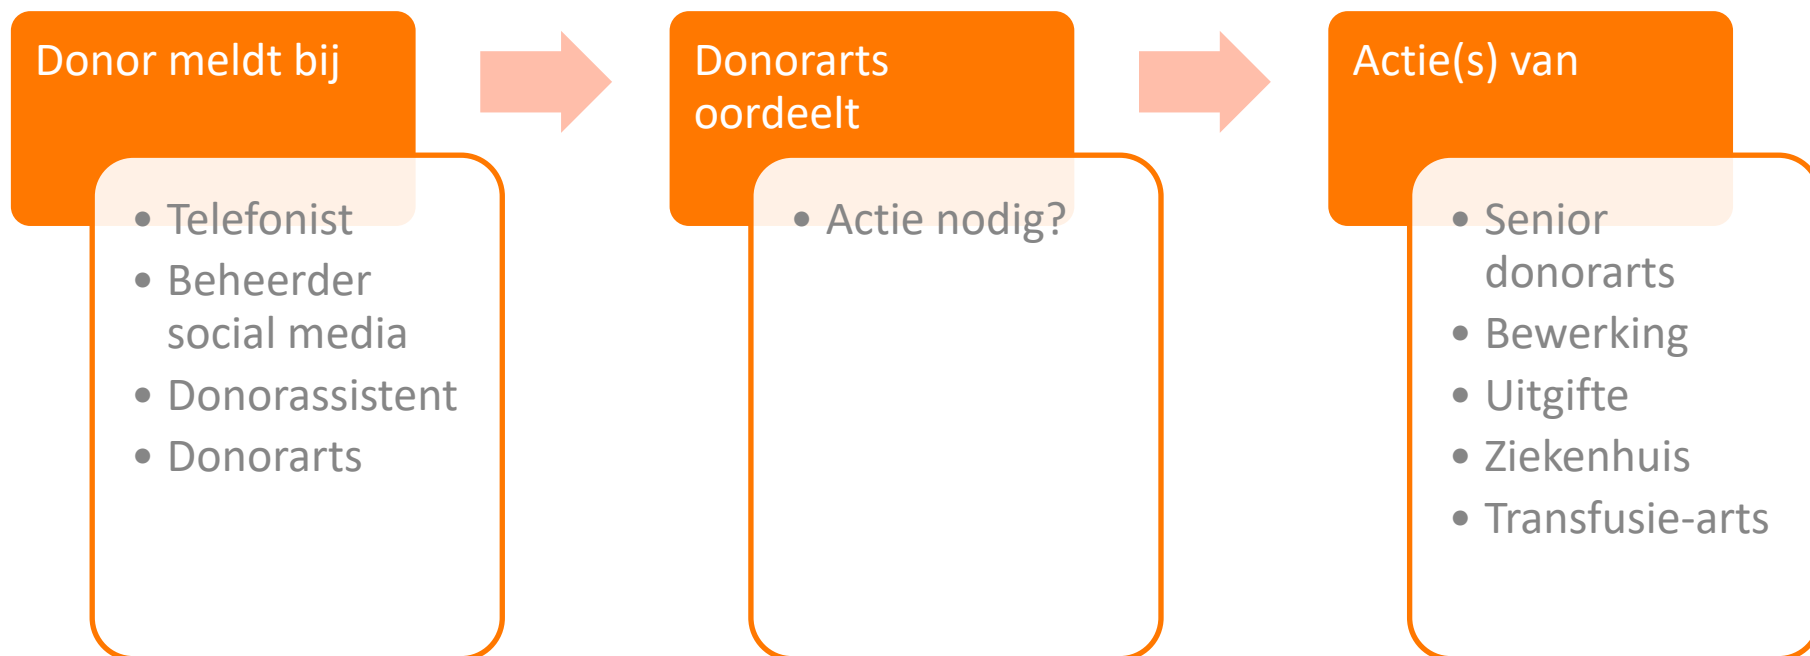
Donor meldt bij

- Telefonist
- Beheerder social media
- Donorassistent
- Donorarts

Donorarts oordeelt

- Actie nodig?

Actie(s) van

- Senior donorarts
- Bewerking
- Uitgifte
- Ziekenhuis
- Transfusie-arts